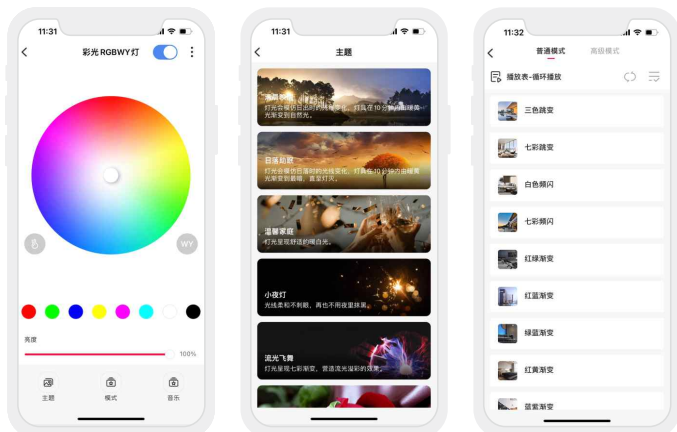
11:31

彩光 RGBWY灯

WY

亮度

100%

主题 模式 音乐

11:31

主题

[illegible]
灯光会模仿日出时的光线变化，灯具在10分钟内由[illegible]光渐变到自然光。

日落助眠
灯光会模仿日落时的光线变化，灯具在10分钟内由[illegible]光渐变到最暗，直至灯灭。

温馨家庭
灯光呈现舒适的暖白光。

小夜灯
光线柔和不刺眼，再也不用夜里抹黑。

流光飞舞
灯光呈现七彩渐变，营造流光溢彩的效果。

11:32

普通模式 高级模式

播放表-循环播放

三色跳变
七彩跳变
白色频闪
七彩频闪
红绿渐变
红蓝渐变
绿蓝渐变
红黄渐变
蓝紫渐变